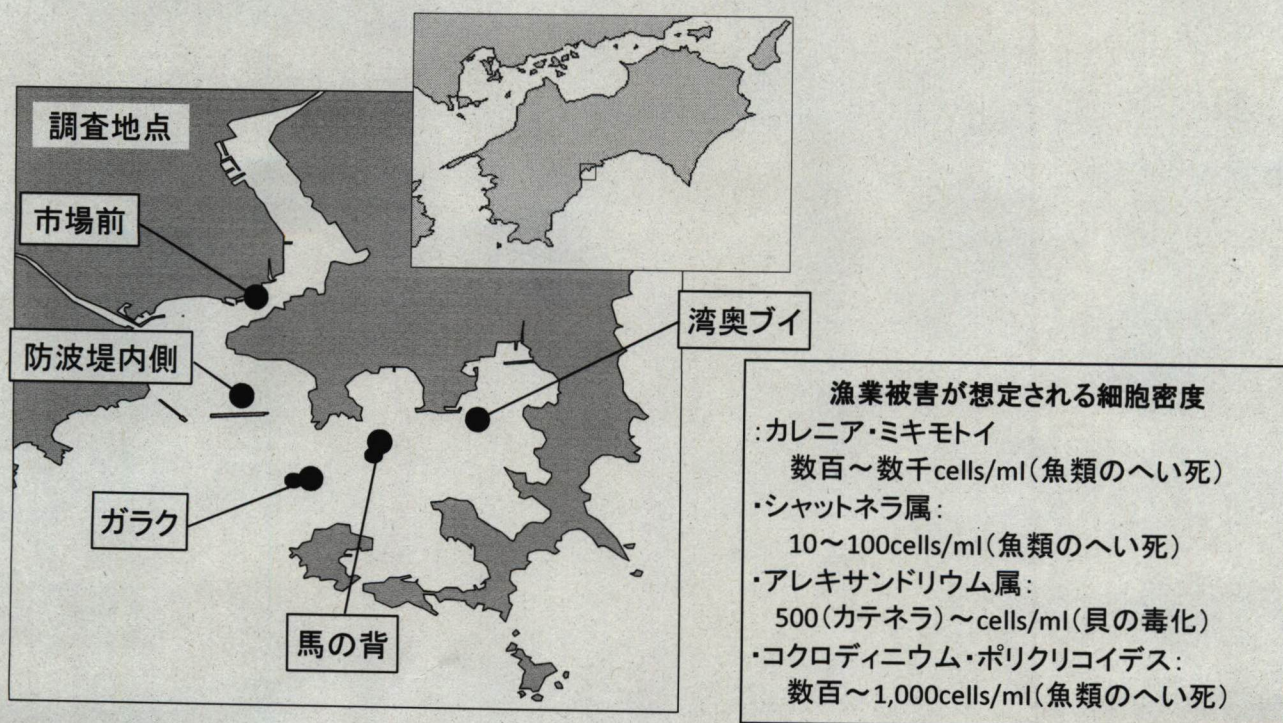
調査地点

市場前

防波堤内側

ガラク

馬の背

湾奥ブイ

漁業被害が想定される細胞密度
:カレニア・ミキモトイ
数百～数千cells/ml(魚類のへい死)
・シャットネラ属:
10～100cells/ml(魚類のへい死)
・アレキサンドリウム属:
500(カテネラ)～cells/ml(貝の毒化)
・コクロディニウム・ポリクリコイデス:
数百～1,000cells/ml(魚類のへい死)